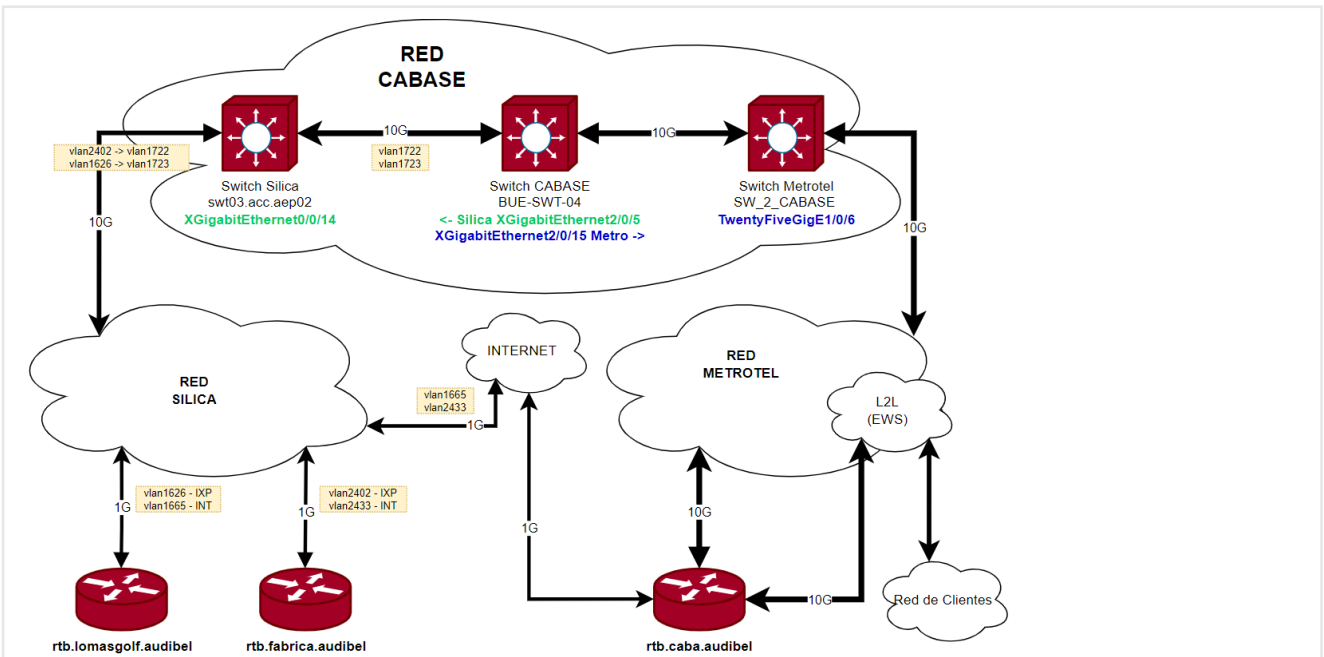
RED
CABASE

vlan2402 -> vlan1722
vlan1626 -> vlan1723

10G

vlan1722
vlan1723

10G

Switch Silica
swt03.acc.aep02
XGigabitEthernet0/0/14

Switch CABASE
BUE-SWT-04
<- Silica XGigabitEthernet2/0/5
XGigabitEthernet2/0/15 Metro ->

Switch Metrotel
SW_2_CABASE
TwentyFiveGigE1/0/6

10G

10G

INTERNET

RED
SILICA

vlan1665
vlan2433

1G

RED
METROTEL

L2L
(EWS)

vlan1626 - IXP
vlan1665 - INT

1G

vlan2402 - IXP
vlan2433 - INT

1G

1G

10G

10G

Red de Clientes

rtb.lomasgolf.audibel

rtb.fabrica.audibel

rtb.caba.audibel